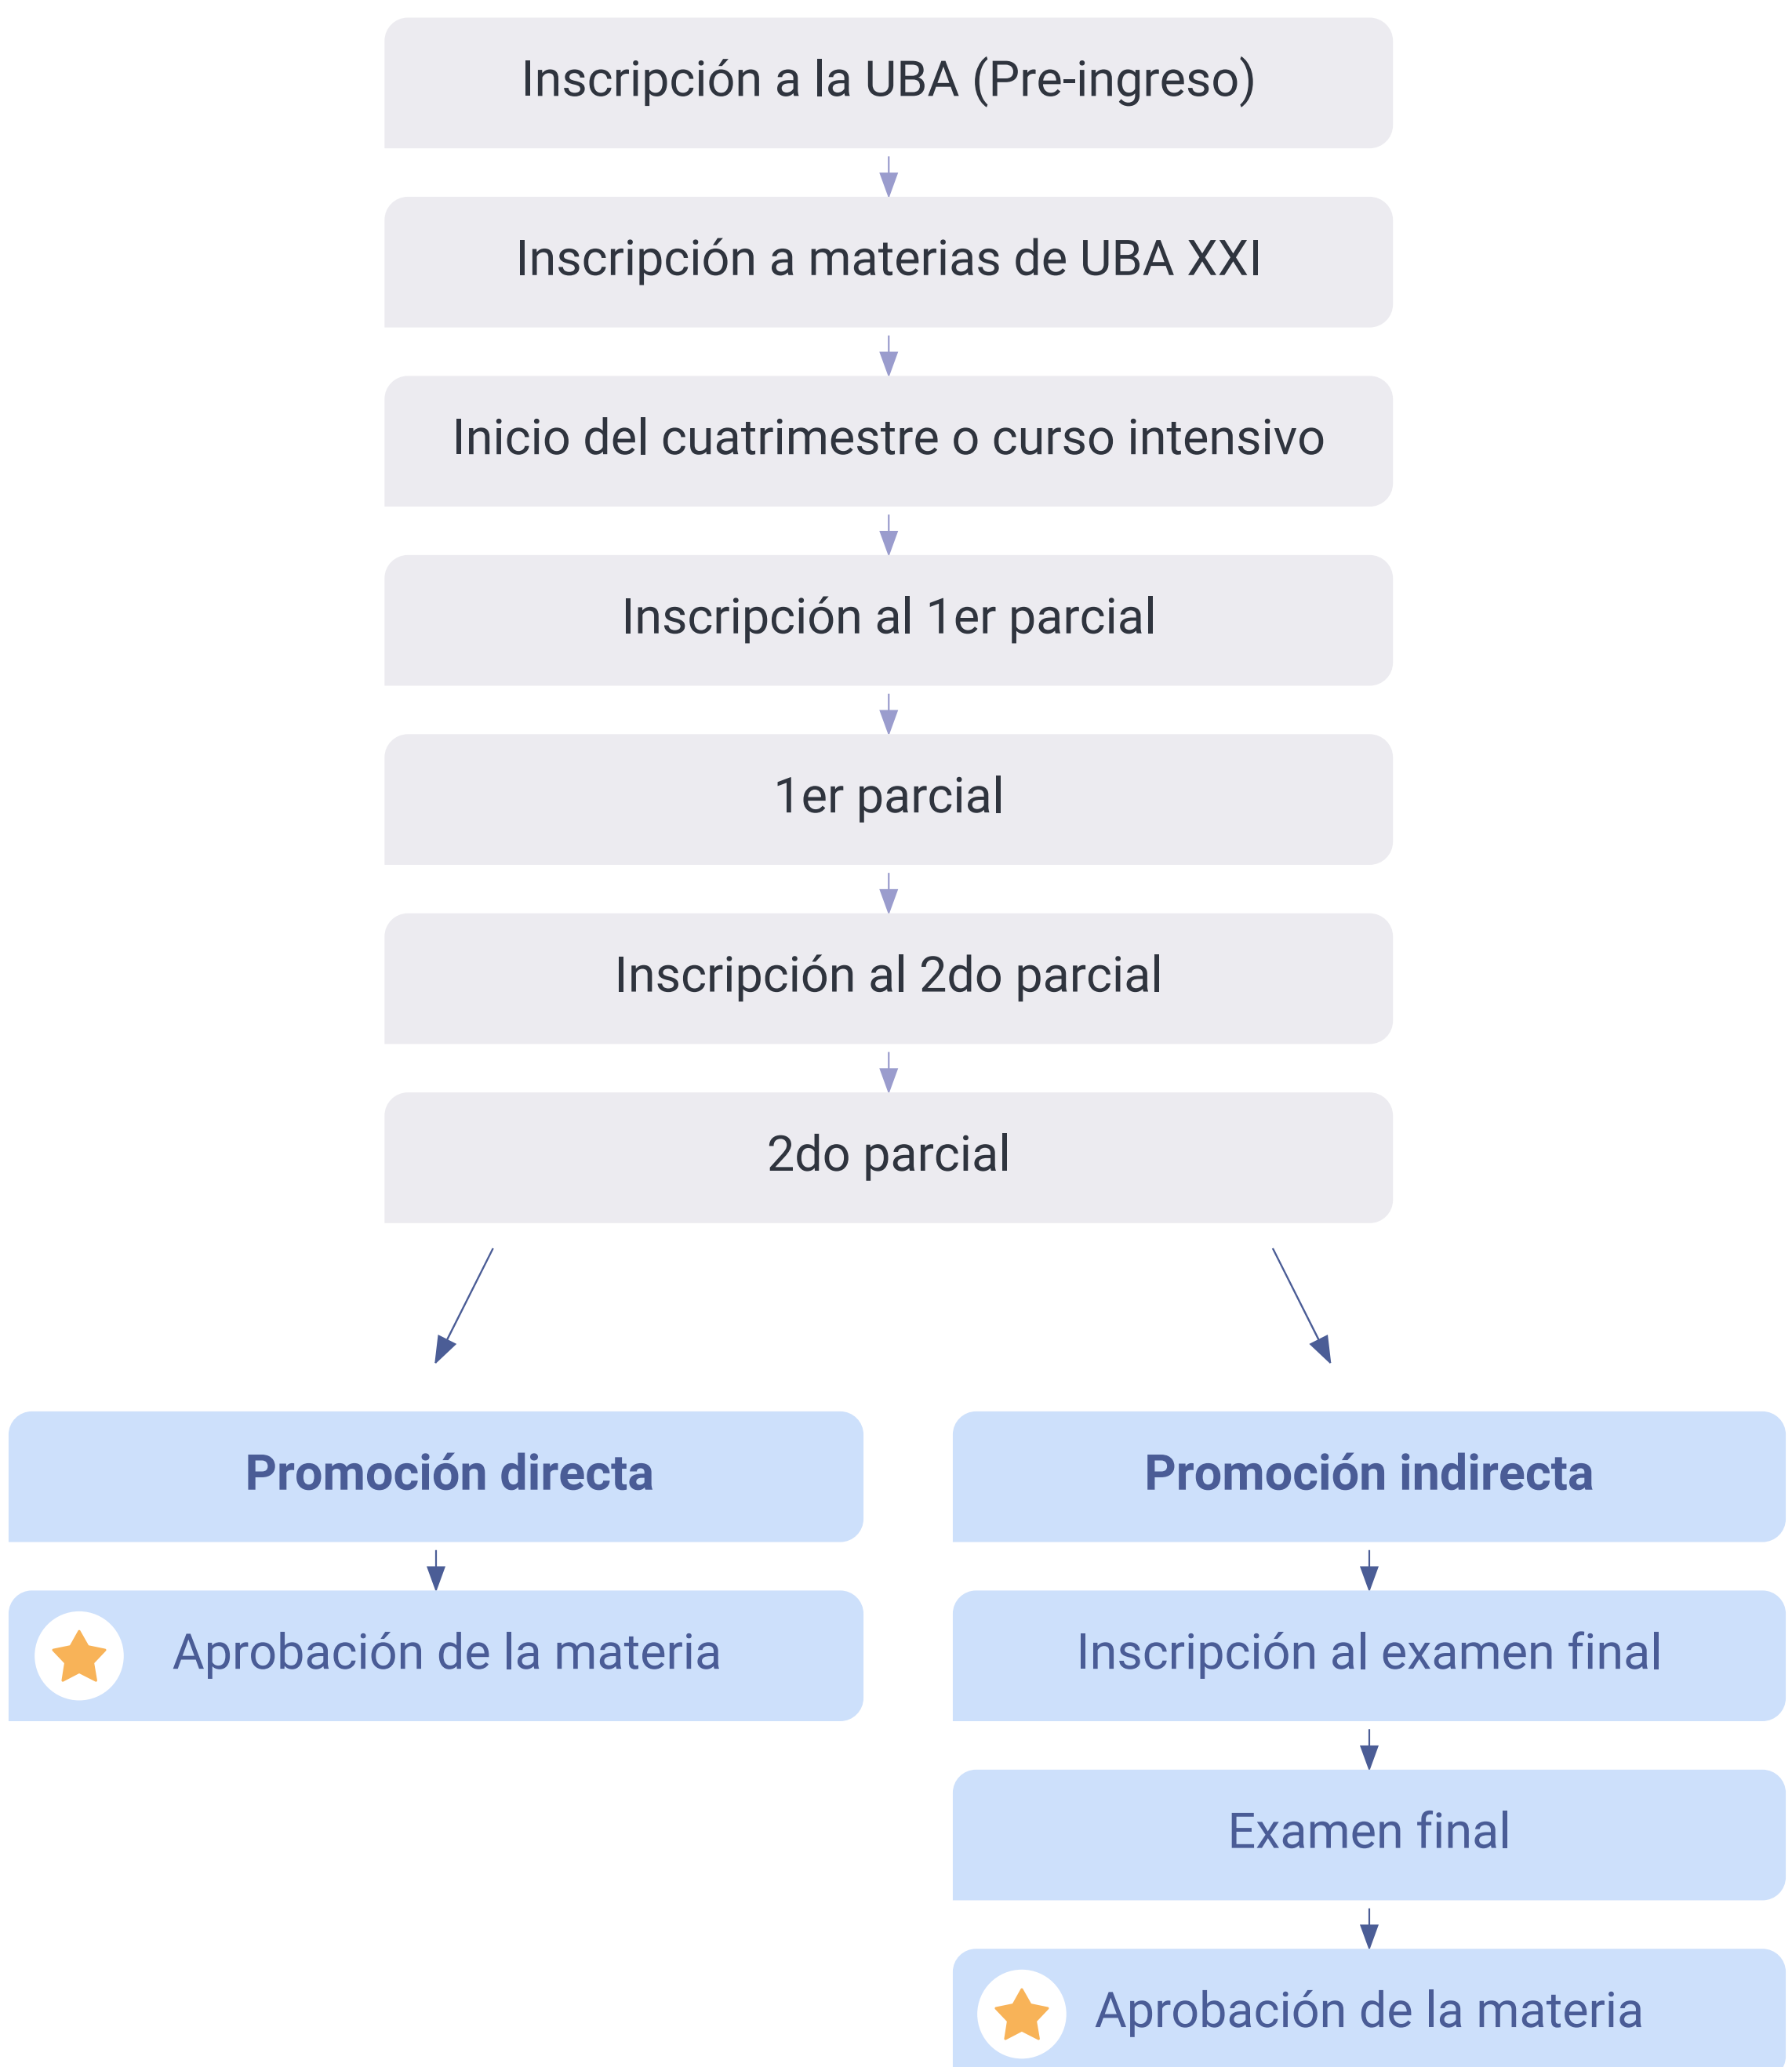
Inscripción a la UBA (Pre-ingreso)

Inscripción a materias de UBA XXI

Inicio del cuatrimestre o curso intensivo

Inscripción al 1er parcial

1er parcial

Inscripción al 2do parcial

2do parcial

Promoción directa

Aprobación de la materia

Promoción indirecta

Inscripción al examen final

Examen final

Aprobación de la materia